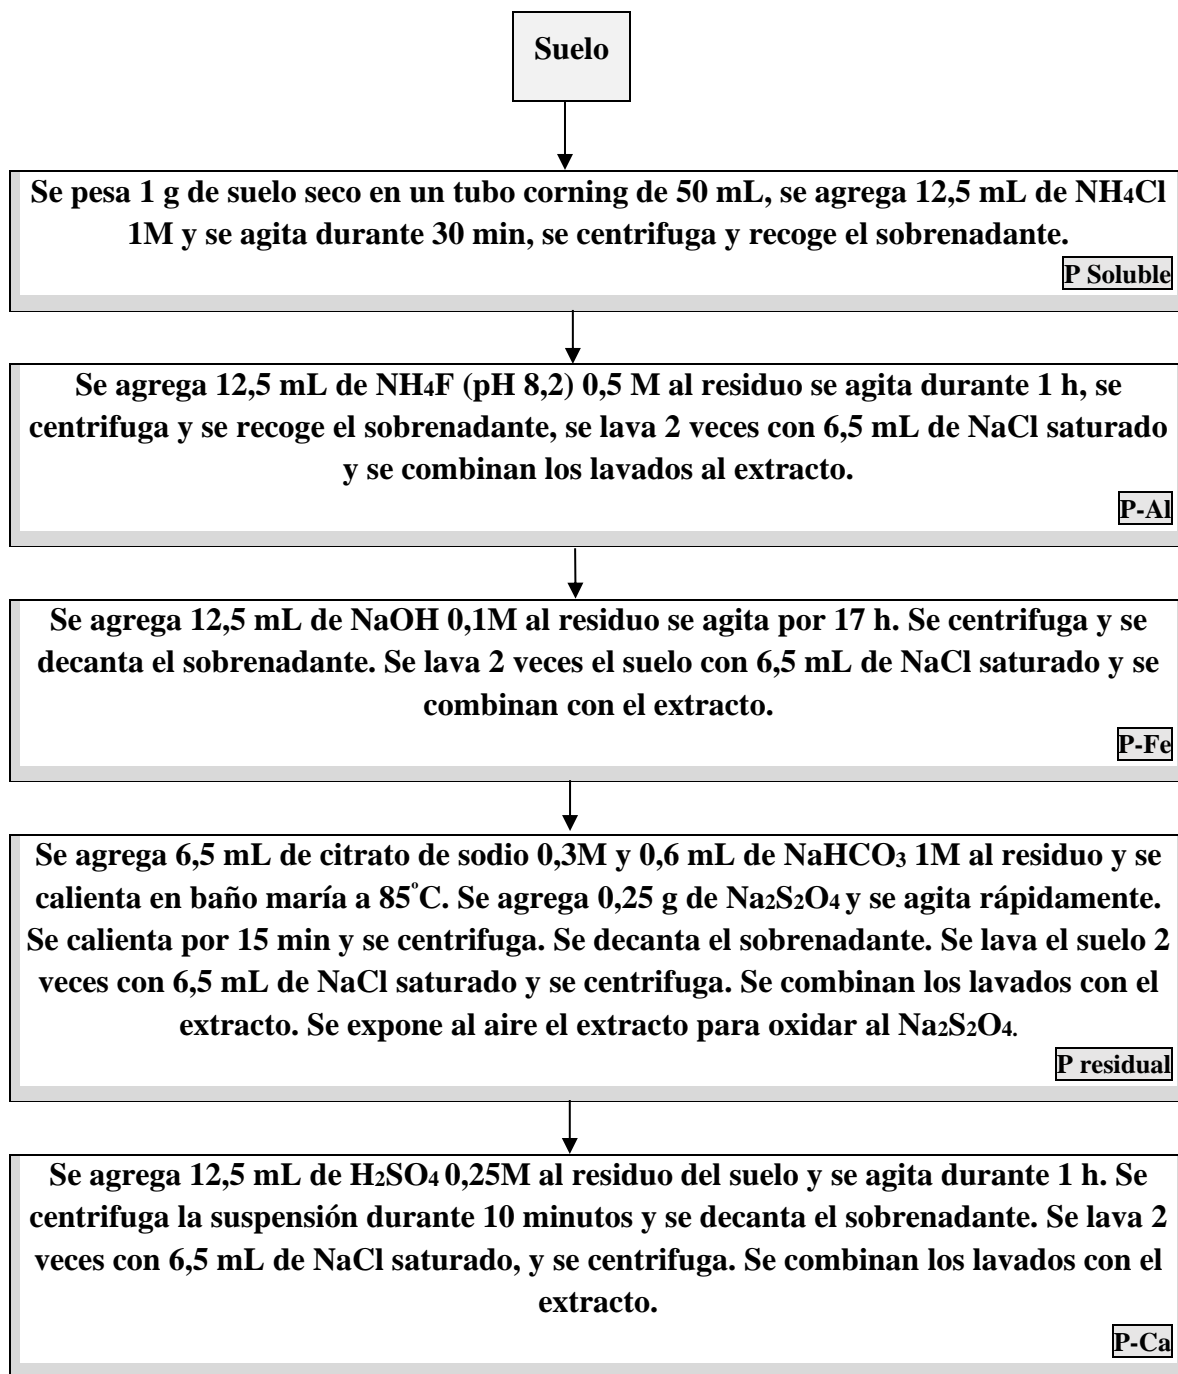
Suelo

Se pesa 1 g de suelo seco en un tubo corning de 50 mL, se agrega 12,5 mL de $NH_4Cl$ 1M y se agita durante 30 min, se centrifuga y recoge el sobrenadante.

P Soluble

Se agrega 12,5 mL de $NH_4F$ (pH 8,2) 0,5 M al residuo se agita durante 1 h, se centrifuga y se recoge el sobrenadante, se lava 2 veces con 6,5 mL de NaCl saturado y se combinan los lavados al extracto.

P-Al

Se agrega 12,5 mL de NaOH 0,1M al residuo se agita por 17 h. Se centrifuga y se decanta el sobrenadante. Se lava 2 veces el suelo con 6,5 mL de NaCl saturado y se combinan con el extracto.

P-Fe

Se agrega 6,5 mL de citrato de sodio 0,3M y 0,6 mL de $NaHCO_3$ 1M al residuo y se calienta en baño maría a 85°C. Se agrega 0,25 g de $Na_2S_2O_4$ y se agita rápidamente. Se calienta por 15 min y se centrifuga. Se decanta el sobrenadante. Se lava el suelo 2 veces con 6,5 mL de NaCl saturado y se centrifuga. Se combinan los lavados con el extracto. Se expone al aire el extracto para oxidar al $Na_2S_2O_4$.

P residual

Se agrega 12,5 mL de $H_2SO_4$ 0,25M al residuo del suelo y se agita durante 1 h. Se centrifuga la suspensión durante 10 minutos y se decanta el sobrenadante. Se lava 2 veces con 6,5 mL de NaCl saturado, y se centrifuga. Se combinan los lavados con el extracto.

P-Ca